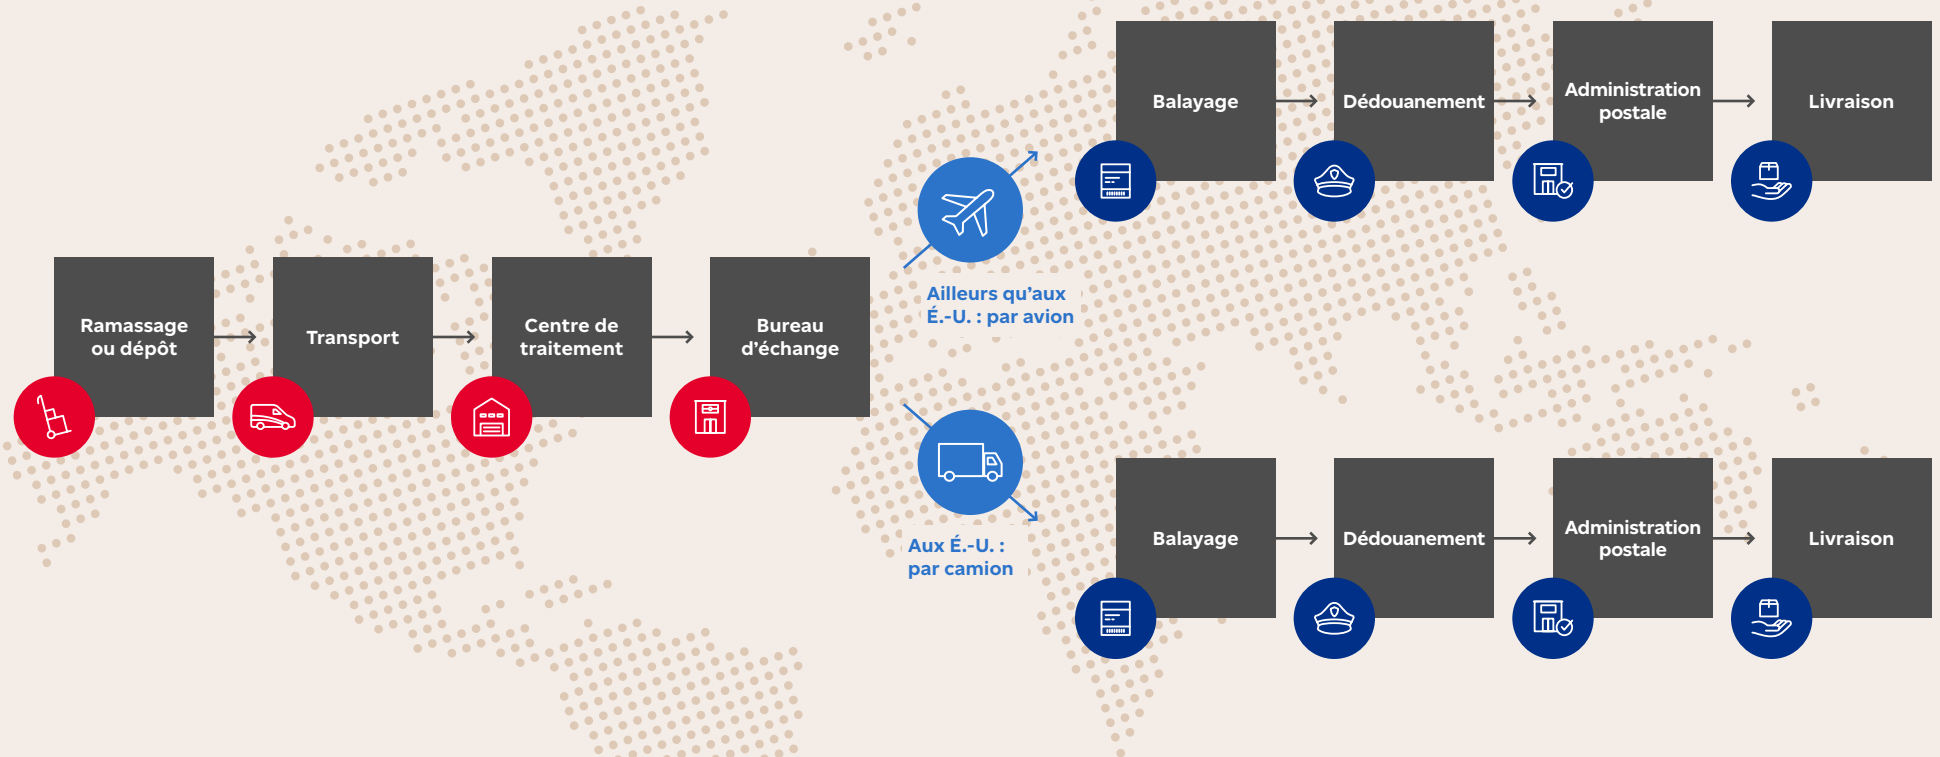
Ramassage ou dépôt

Transport

Centre de traitement

Bureau d'échange

Ailleurs qu'aux É.-U. : par avion

Balayage

Dédouanement

Administration postale

Livraison

Aux É.-U. : par camion

Balayage

Dédouanement

Administration postale

Livraison